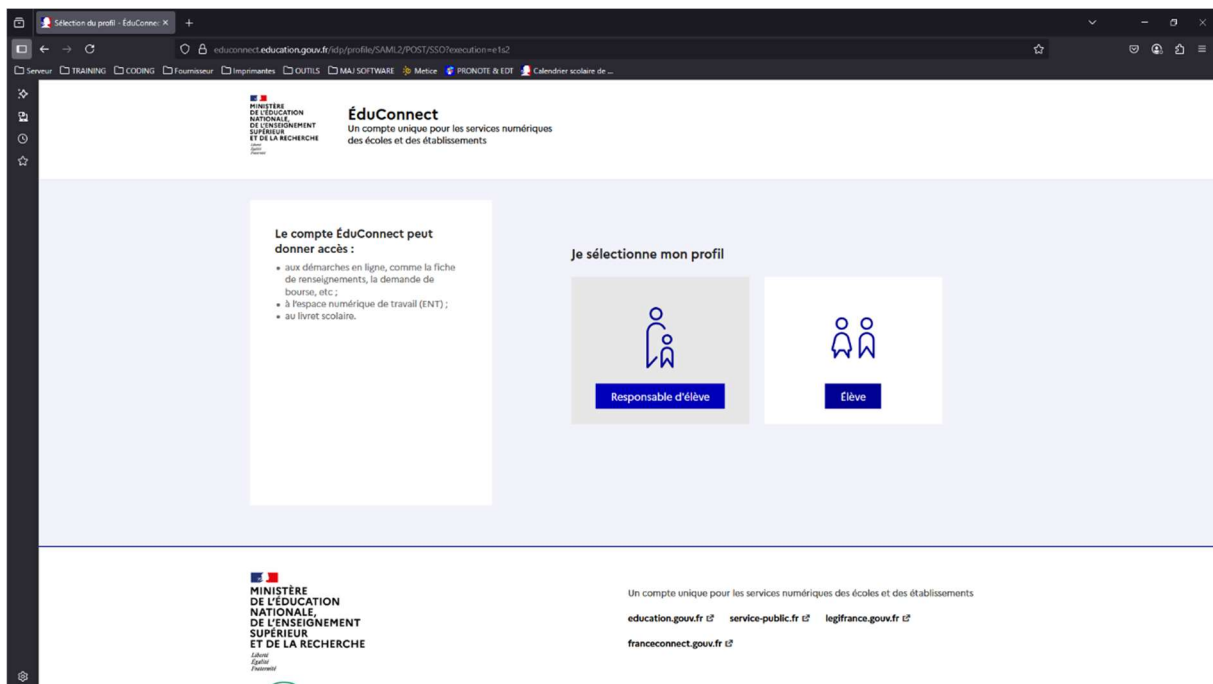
Sélection du profil - ÉduConne ×
+

educonnect.education.gouv.fr/idp/profile/SAML2/POST/SSO?execution=e1s2

Serveur TRAINING CODING Fournisseur Imprimantes OUTILS MAJ SOFTWARE Metice PRONOTE & EDT Calendrier scolaire de ...

MINISTÈRE DE L'ÉDUCATION NATIONALE, DE L'ENSEIGNEMENT SUPÉRIEUR ET DE LA RECHERCHE
Liberté Égalité Fraternité

ÉduConnect
Un compte unique pour les services numériques des écoles et des établissements

Le compte ÉduConnect peut donner accès :
• aux démarches en ligne, comme la fiche de renseignements, la demande de bourse, etc ;
• à l'espace numérique de travail (ENT) ;
• au livret scolaire.

Je sélectionne mon profil

Responsable d'élève

Élève

MINISTÈRE DE L'ÉDUCATION NATIONALE, DE L'ENSEIGNEMENT SUPÉRIEUR ET DE LA RECHERCHE
Liberté Égalité Fraternité

Un compte unique pour les services numériques des écoles et des établissements

education.gouv.fr service-public.fr legifrance.gouv.fr

franceconnect.gouv.fr